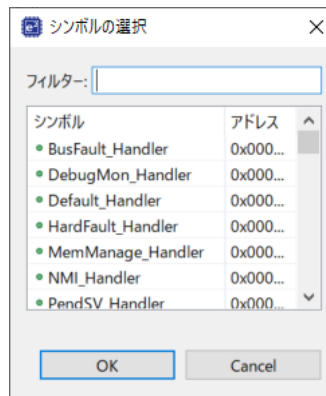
シンボルの選択

×

フィルター:

| シンボル | アドレス |
|---|---|
| BusFault_Handler | 0x000... |
| DebugMon_Handler | 0x000... |
| Default_Handler | 0x000... |
| HardFault_Handler | 0x000... |
| MemManage_Handler | 0x000... |
| NMI_Handler | 0x000... |
| PendSV_Handler | 0x000... |

OK

Cancel